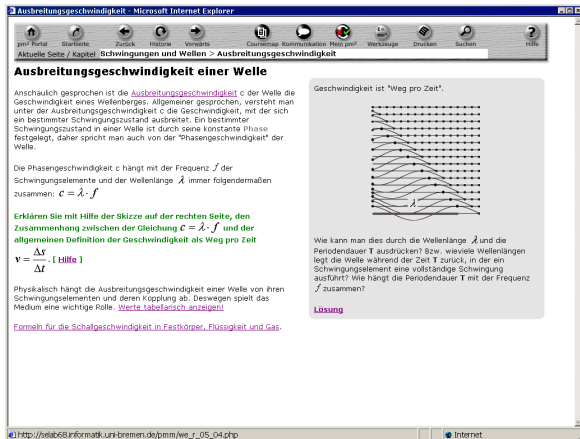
Ausbreitungsgeschwindigkeit - Microsoft Internet Explorer

pm² Portal Startseite Zurück Historie Vorwärts Coursemap Kommunikation Mein pm² Werkzeuge Drucken Suchen Hilfe

Aktuelle Seite / Kapitel Schwingungen und Wellen > Ausbreitungsgeschwindigkeit

Ausbreitungsgeschwindigkeit einer Welle

Anschaulich gesprochen ist die Ausbreitungsgeschwindigkeit c der Welle die Geschwindigkeit eines Wellenberges. Allgemeiner gesprochen, versteht man unter der Ausbreitungsgeschwindigkeit c die Geschwindigkeit, mit der sich ein bestimmter Schwingungszustand ausbreitet. Ein bestimmter Schwingungszustand in einer Welle ist durch seine konstante Phase festgelegt, daher spricht man auch von der "Phasengeschwindigkeit" der Welle.

Die Phasengeschwindigkeit c hängt mit der Frequenz $f$ der Schwingungselemente und der Wellenlänge $\lambda$ immer folgendermaßen zusammen: $c = \lambda \cdot f$

Erklären Sie mit Hilfe der Skizze auf der rechten Seite, den Zusammenhang zwischen der Gleichung $c = \lambda \cdot f$ und der allgemeinen Definition der Geschwindigkeit als Weg pro Zeit $v = \frac{\Delta s}{\Delta t}$. [ Hilfe ]

Physikalisch hängt die Ausbreitungsgeschwindigkeit einer Welle von ihren Schwingungselementen und deren Kopplung ab. Deswegen spielt das Medium eine wichtige Rolle. Werte tabellarisch anzeigen!

Formeln für die Schallgeschwindigkeit in Festkörper, Flüssigkeit und Gas.

Geschwindigkeit ist "Weg pro Zeit".

$\lambda$

Wie kann man dies durch die Wellenlänge $\lambda$ und die Periodendauer T ausdrücken? Bzw. wieviele Wellenlängen legt die Welle während der Zeit T zurück, in der ein Schwingungselement eine vollständige Schwingung ausführt? Wie hängt die Periodendauer T mit der Frequenz $f$ zusammen?

Lösung

http://selab68.informatik.uni-bremen.de/pmm/we_r_05_04.php

Internet